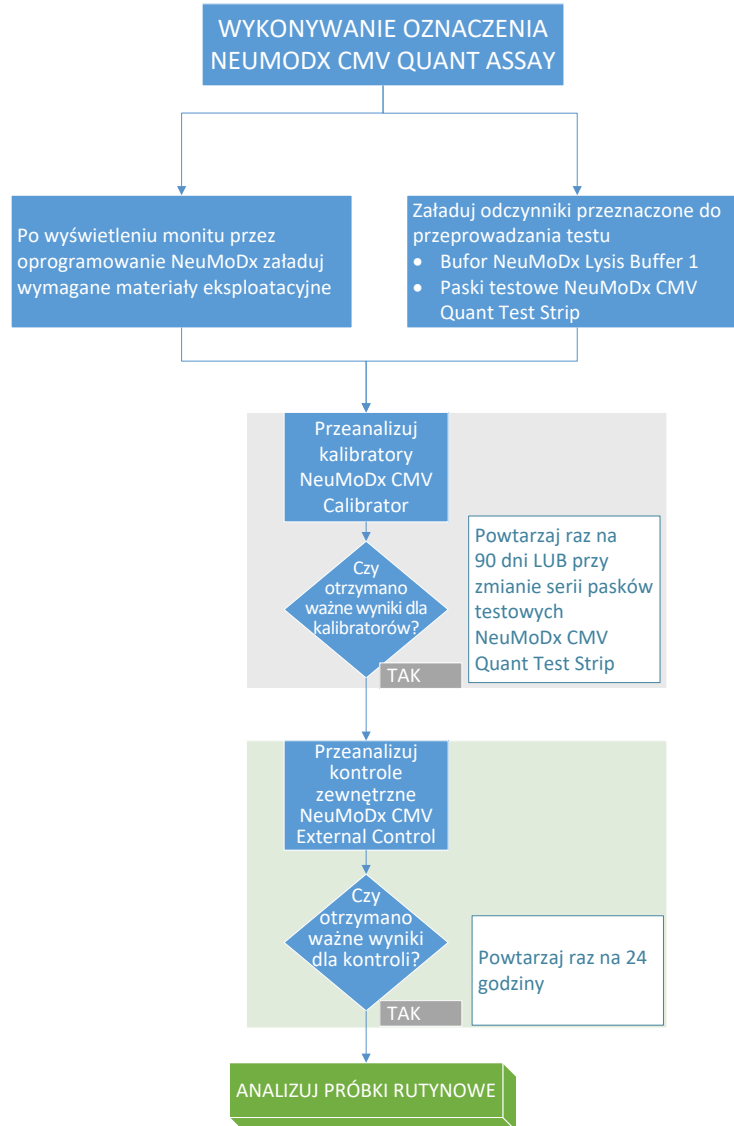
WYKONYWANIE OZNACZENIA NEUMODX CMV QUANT ASSAY

Po wyświetleniu monitu przez oprogramowanie NeuMoDx załaduj wymagane materiały eksploatacyjne

Załaduj odczynniki przeznaczone do przeprowadzania testu
• Bufor NeuMoDx Lysis Buffer 1
• Paski testowe NeuMoDx CMV Quant Test Strip

Przeanalizuj kalibratory NeuMoDx CMV Calibrator

Czy otrzymano ważne wyniki dla kalibratorów?

TAK

Powtarzaj raz na 90 dni LUB przy zmianie serii pasków testowych NeuMoDx CMV Quant Test Strip

Przeanalizuj kontrole zewnętrzne NeuMoDx CMV External Control

Czy otrzymano ważne wyniki dla kontroli?

TAK

Powtarzaj raz na 24 godziny

ANALIZUJ PRÓBKI RUTYNOWE